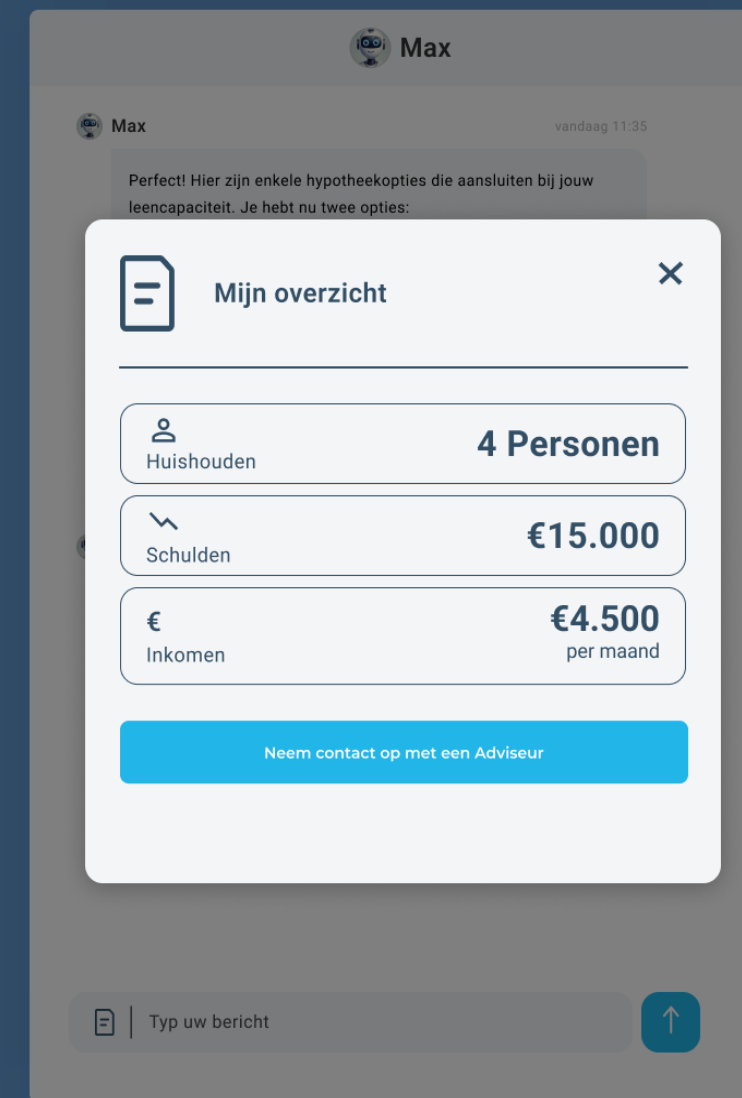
Max

Max vandaag 11:35

Perfect! Hier zijn enkele hypotheekopties die aansluiten bij jouw leencapaciteit. Je hebt nu twee opties:

Mijn overzicht

×

Huishouden 4 Personen

Schulden €15.000

€
Inkomen €4.500 per maand

Neem contact op met een Adviseur

Typ uw bericht